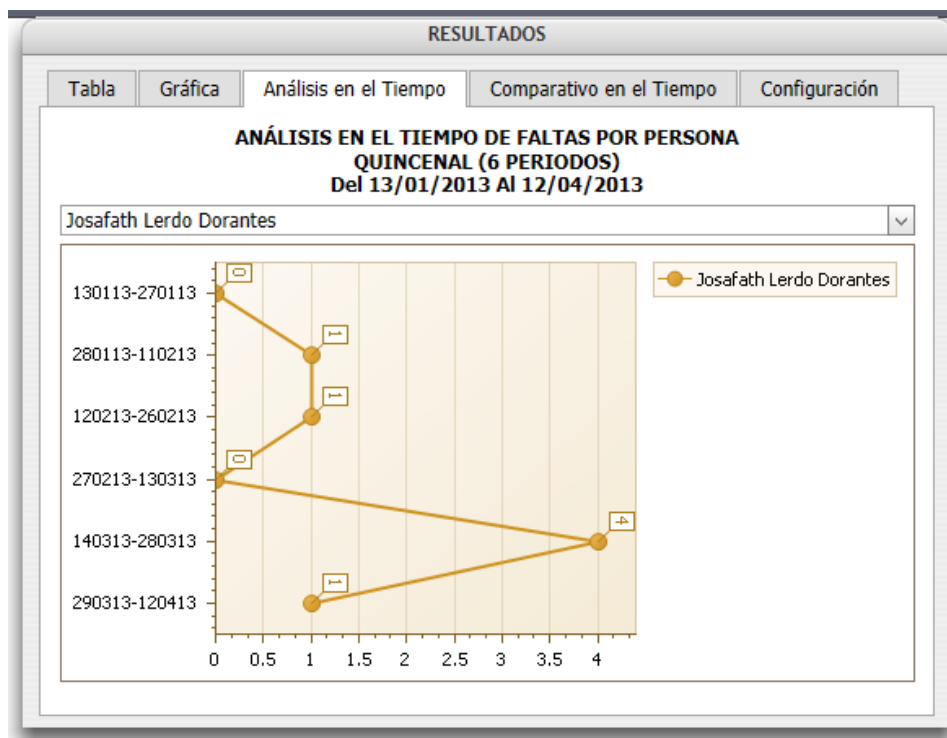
RESULTADOS

Tabla | Gráfica | Análisis en el Tiempo | Comparativo en el Tiempo | Configuración

ANÁLISIS EN EL TIEMPO DE FALTAS POR PERSONA
QUINCENAL (6 PERIODOS)
Del 13/01/2013 Al 12/04/2013

Josafath Lerdo Dorantes

130113-270113
280113-110213
120213-260213
270213-130313
140313-280313
290313-120413

0
1
1
0
4
1

0 0.5 1 1.5 2 2.5 3 3.5 4

Josafath Lerdo Dorantes